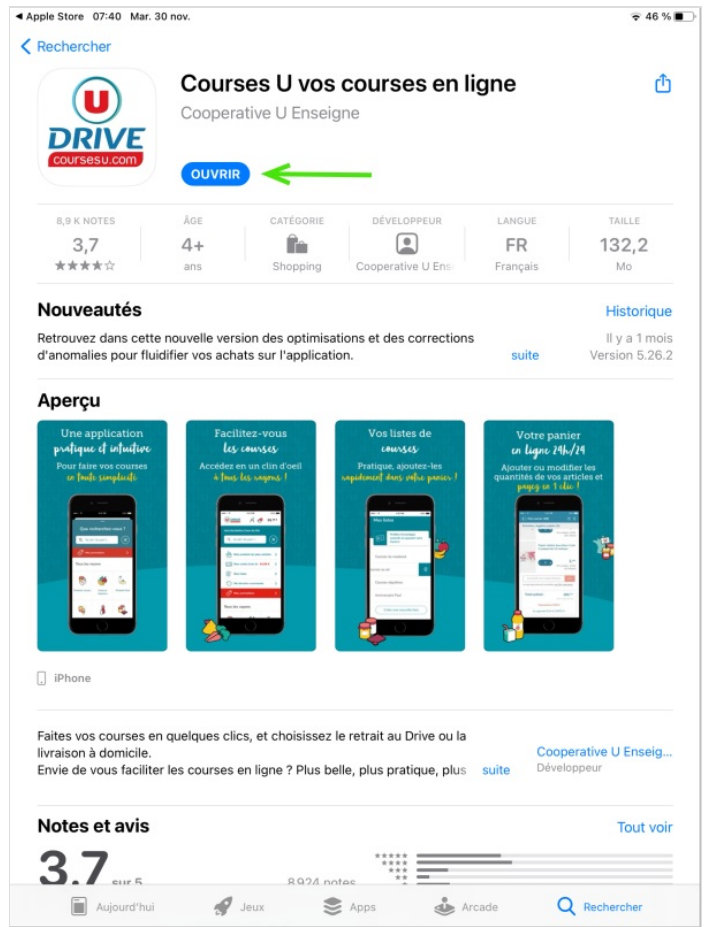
◀ Apple Store 07:40 Mar. 30 nov.

46 %

< Rechercher

U DRIVE coursesu.com

Courses U vos courses en ligne

Cooperative U Enseigne

OUVRIR

| 8,9 K NOTES | ÂGE | CATÉGORIE | DÉVELOPPEUR | LANGUE | TAILLE |
|---|---|---|---|---|---|
| 3,7 | 4+ | | | FR | 132,2 |
| ★★★★☆ | ans | Shopping | Cooperative U Ens | Français | Mo |

Nouveautés

Historique

Retrouvez dans cette nouvelle version des optimisations et des corrections d'anomalies pour fluidifier vos achats sur l'application.

suite

Il y a 1 mois

Version 5.26.2

Aperçu

Une application pratique et intuitive

Pour faire vos courses en toute simplicité

Facilitez-vous les courses

Accédez en un clin d'oeil à tous les rayons !

Vos listes de courses

Pratique, ajoutez-les rapidement dans votre panier !

Votre panier en ligne 24h/24

Ajouter ou modifier les quantités de vos articles et payez en 1 clic !

iPhone

Faites vos courses en quelques clics, et choisissez le retrait au Drive ou la livraison à domicile.

Envie de vous faciliter les courses en ligne ? Plus belle, plus pratique, plus

suite

Cooperative U Enseig...

Développeur

Notes et avis

Tout voir

3.7 sur 5

8 924 notes

Aujourd'hui Jeux Apps Arcade Rechercher